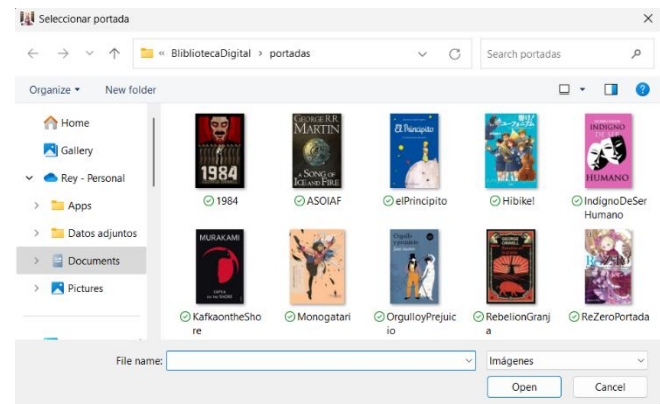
Seleccionar portada

« BibliotecaDigital › portadas

Search portadas

Organize ▾ New folder

Home
Gallery
Rey - Personal
Apps
Datos adjuntos
Documents
Pictures

1984
GEORGE R.R. MARTIN A SONG OF ICE AND FIRE
El Principito
INDIGNO HUMANO
MURAKAMI

1984
ASOIAF
elPrincipito
Hibike!
IndignoDeSerHumano
KafkaontheShore
Monogatari
OrgulloyPrejuicio
RebelionGranja
ReZeroPortada

File name:
Imágenes
Open
Cancel